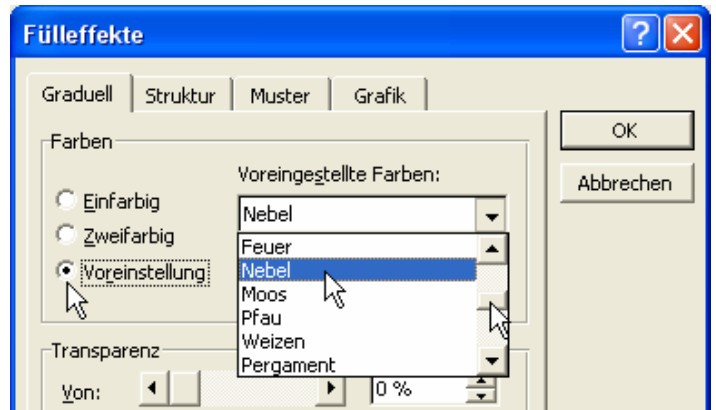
Fülleffekte

Graduell | Struktur | Muster | Grafik

OK

Abbrechen

Farben

Voreingestellte Farben:

Einfarbig

Zweifarbig

Voreinstellung

Nebel

Feuer
Nebel
Moos
Pfau
Weizen
Pergament

Transparenz

Von:

0 %